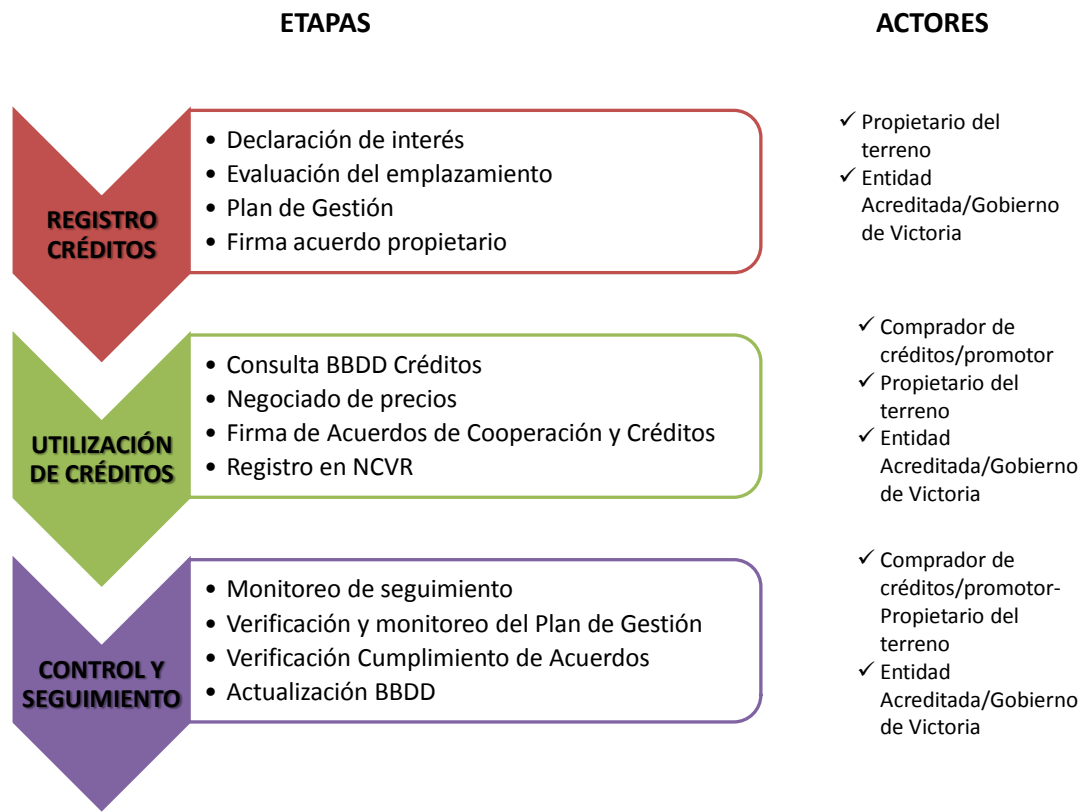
ETAPAS

ACTORES

REGISTRO CRÉDITOS

• Declaración de interés
• Evaluación del emplazamiento
• Plan de Gestión
• Firma acuerdo propietario

✓ Propietario del terreno
✓ Entidad Acreditada/Gobierno de Victoria

UTILIZACIÓN DE CRÉDITOS

• Consulta BBDD Créditos
• Negociado de precios
• Firma de Acuerdos de Cooperación y Créditos
• Registro en NCVR

✓ Comprador de créditos/promotor
✓ Propietario del terreno
✓ Entidad Acreditada/Gobierno de Victoria

CONTROL Y SEGUIMIENTO

• Monitoreo de seguimiento
• Verificación y monitoreo del Plan de Gestión
• Verificación Cumplimiento de Acuerdos
• Actualización BBDD

✓ Comprador de créditos/promotor-Propietario del terreno
✓ Entidad Acreditada/Gobierno de Victoria